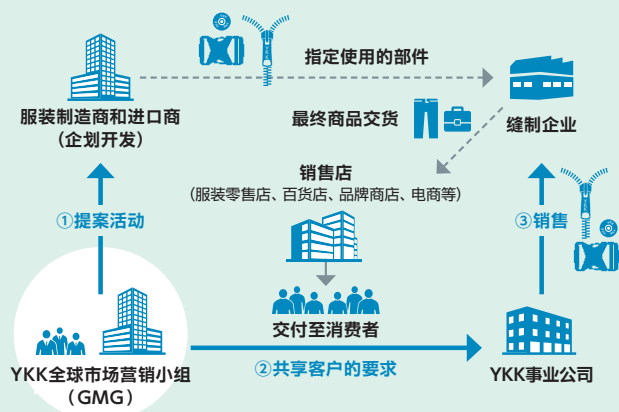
服装制造商和进口商
（企划开发）

指定使用的部件

缝制企业

最终商品交货

销售店
（服装零售店、百货店、品牌商店、电商等）

①提案活动

③销售

交付至消费者

YKK全球市场营销小组
（GMG）

②共享客户的要求

YKK事业公司